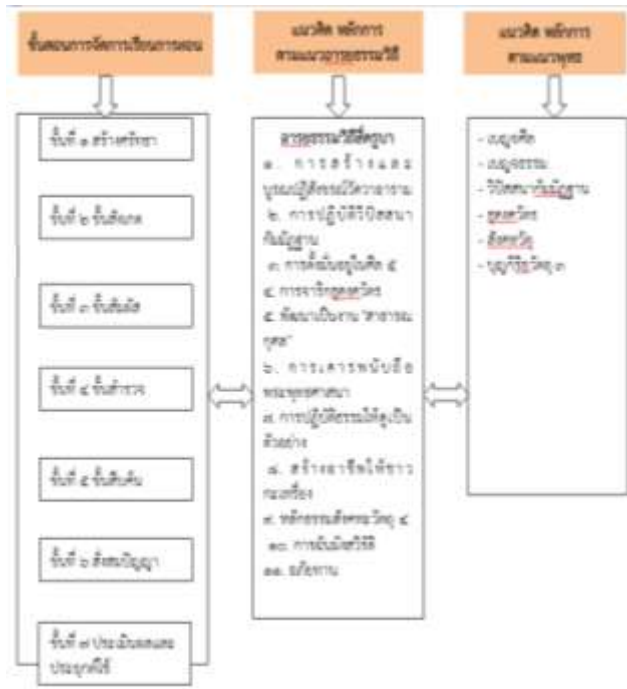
ขั้นตอนการจัดการเรียนการสอน

แนวคิด หลักการ ตามแนวอารยธรรมวิถี

แนวคิด หลักการ ตามแนวพุทธ

ขั้นที่ ๑ สร้างศรัทธา

ขั้นที่ ๒ ขั้นศึกษา

ขั้นที่ ๓ ขั้นซึมซับ

ขั้นที่ ๔ ขั้นสำรวจ

ขั้นที่ ๕ ขั้นสืบค้น

ขั้นที่ ๖ สังเคราะห์ปัญญา

ขั้นที่ ๗ ประเมินผลและประยุกต์ใช้

อารยธรรมวิถีสี่ศูนยา

๑. การสร้างและบูรณะปูชนียสถานวิหารลาน

๒. การปฏิบัติวิปัสสนากัมมัฏฐาน

๓. การตั้งมั่นอยู่ในศีล ๕

๔. การจาริกธุดงควัตร

๕. พัฒนาเป็นงาน "สาธารณกุศล"

๖. การเคารพนับถือพระพุทธศาสนา

๗. การปฏิบัติธรรมให้ดูเป็นตัวอย่าง

๘. สร้างอาชีพให้ชาวบ้านเพื่อง

๙. หลักธรรมสังคหวัตถุ ๔

๑๐. การบันทึกวิถี

๑๑. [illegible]

- เบญจศีล
- เบญจธรรม
- วิปัสสนากัมมัฏฐาน
- ธุดงควัตร
- สังคหวัตถุ
- บุญกิริยาวัตถุ ๓